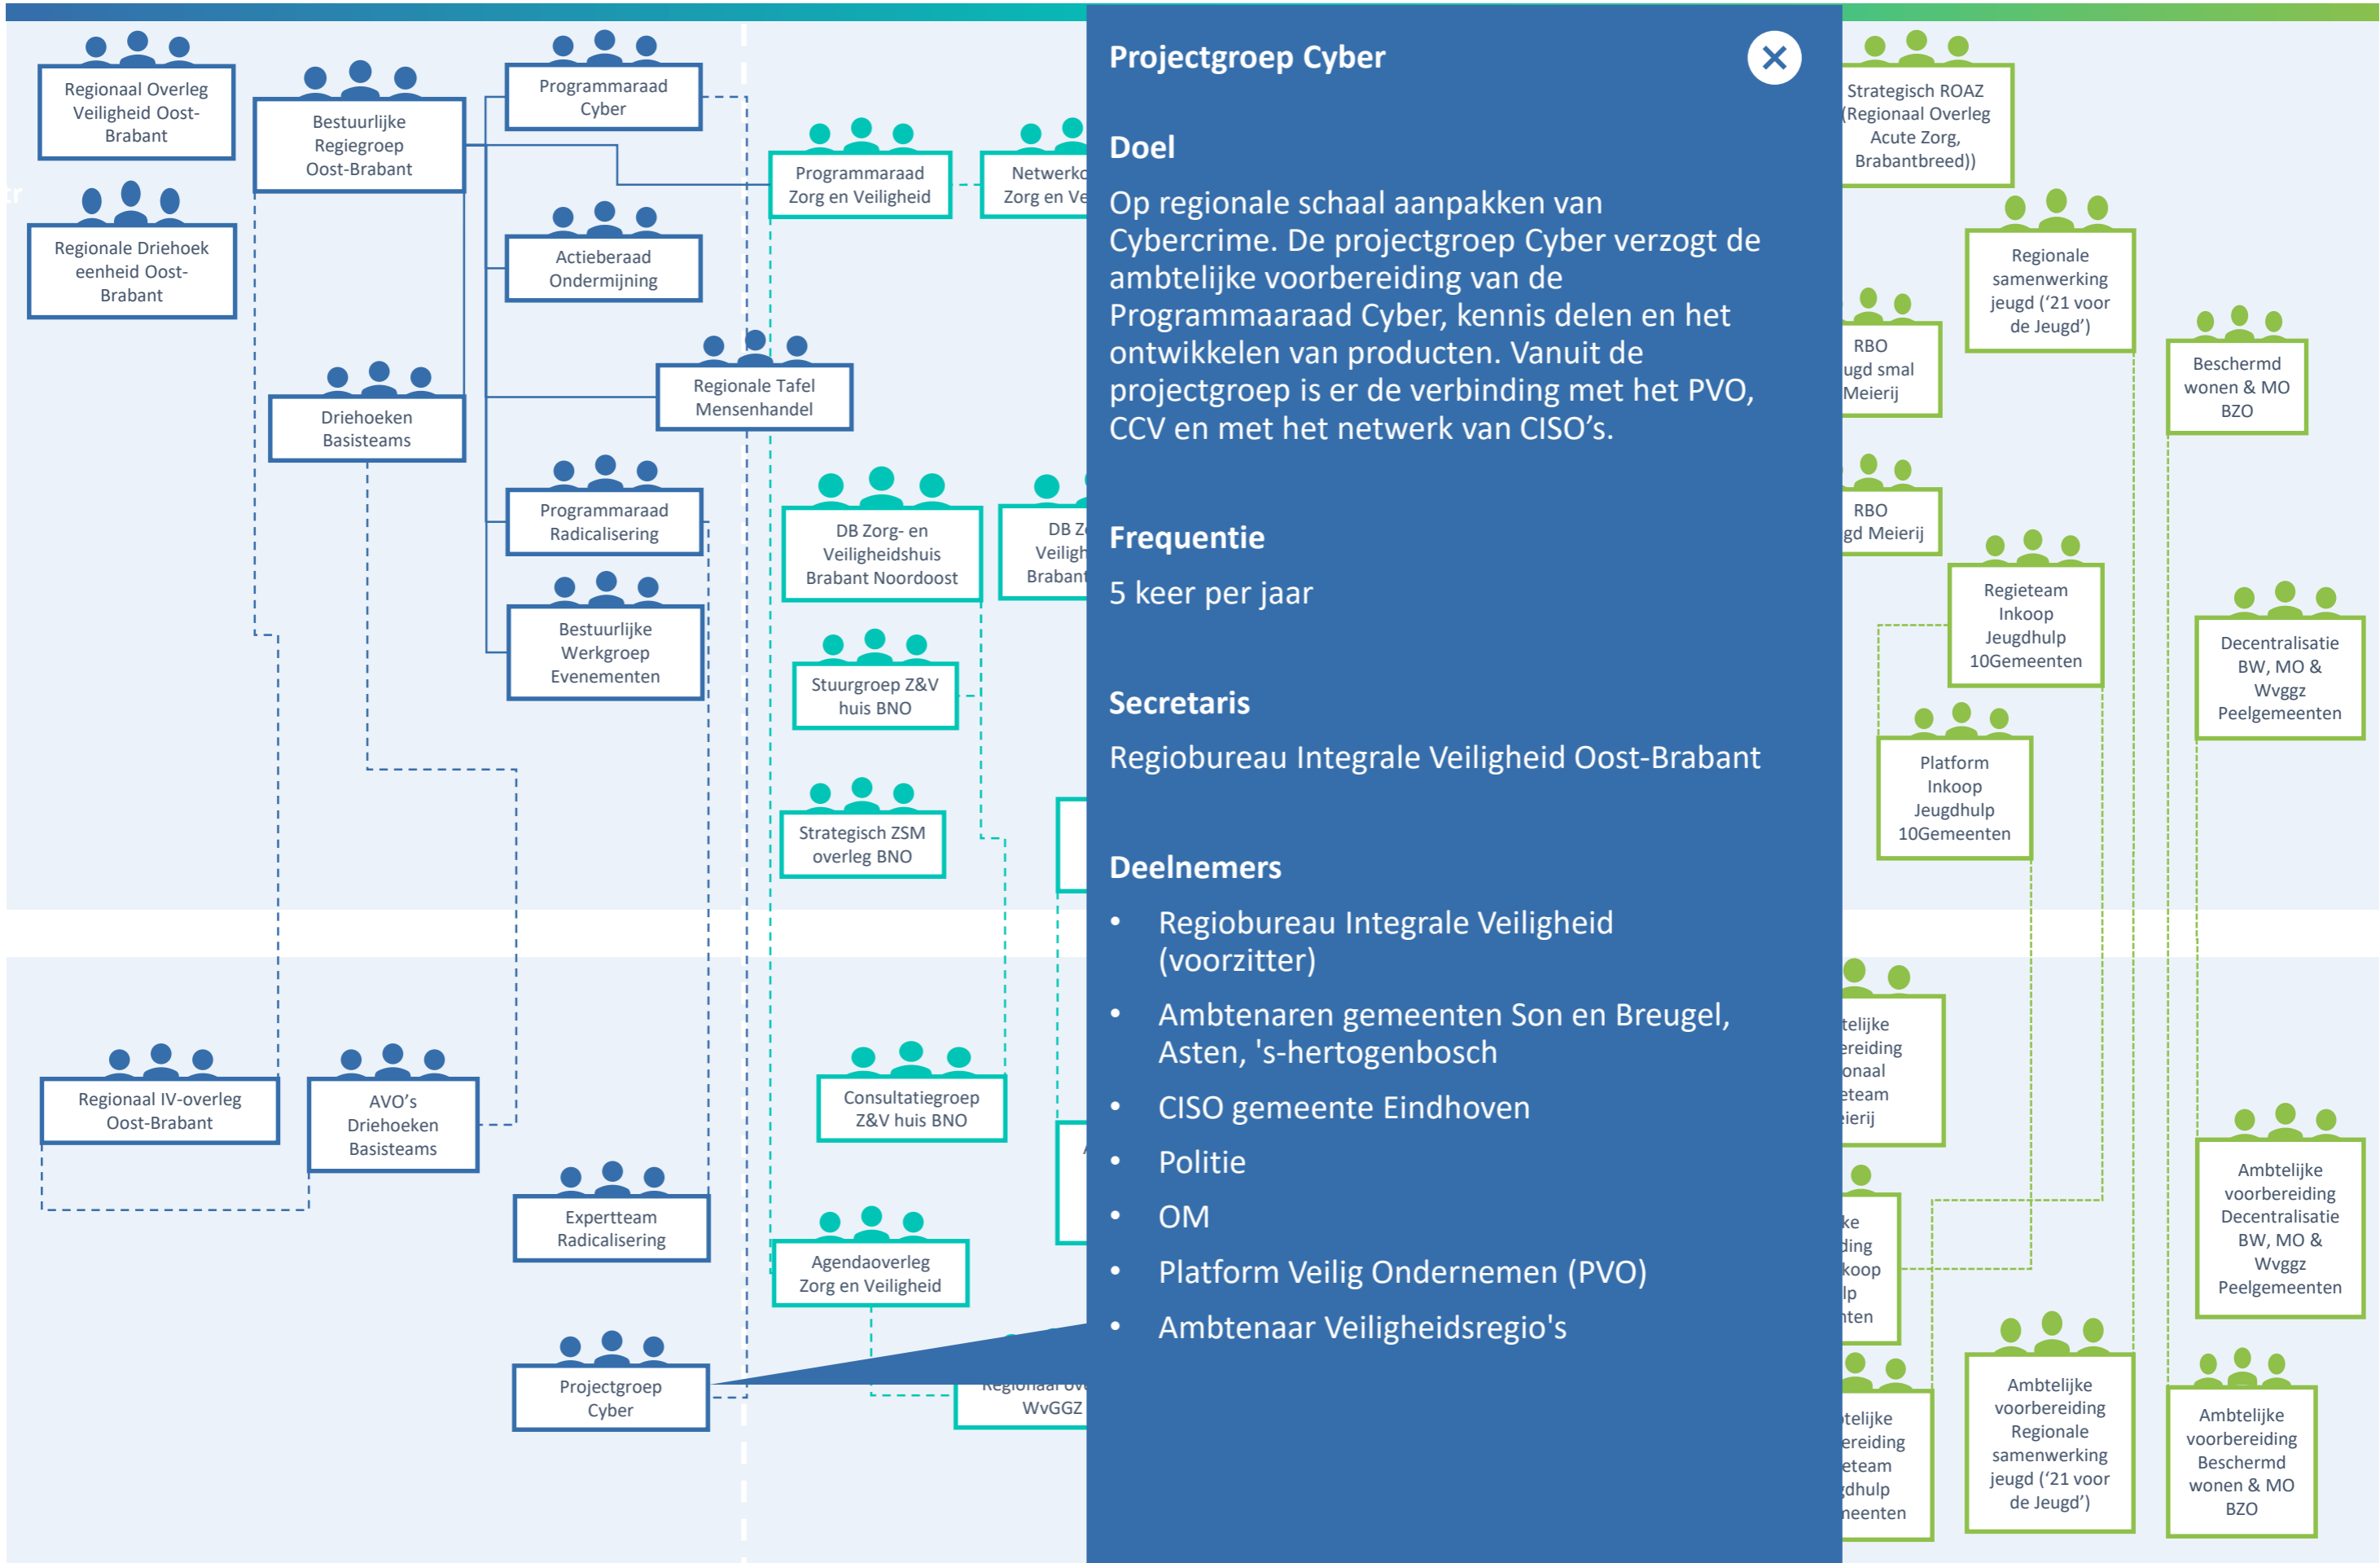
Regionaal Overleg Veiligheid Oost-Brabant

Bestuurlijke Regiegroep Oost-Brabant

Programmaraad Cyber

Regionale Driehoek eenheid Oost-Brabant

Actieberaad Ondermijning

Programmaraad Zorg en Veiligheid

Netwerk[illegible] Zorg en Ve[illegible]

Regionale Tafel Mensenhandel

Driehoeken Basisteams

Programmaraad Radicalisering

DB Zorg- en Veiligheidshuis Brabant Noordoost

DB Z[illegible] Veiligh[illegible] Brabant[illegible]

Bestuurlijke Werkgroep Evenementen

Stuurgroep Z&V huis BNO

Strategisch ZSM overleg BNO

Regionaal IV-overleg Oost-Brabant

AVO's Driehoeken Basisteams

Consultatiegroep Z&V huis BNO

Expertteam Radicalisering

Agendaoverleg Zorg en Veiligheid

Projectgroep Cyber

Regionaal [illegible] WvGGZ

Projectgroep Cyber

Doel

Op regionale schaal aanpakken van Cybercrime. De projectgroep Cyber verzogt de ambtelijke voorbereiding van de Programmaaraad Cyber, kennis delen en het ontwikkelen van producten. Vanuit de projectgroep is er de verbinding met het PVO, CCV en met het netwerk van CISO's.

Frequentie

5 keer per jaar

Secretaris

Regiobureau Integrale Veiligheid Oost-Brabant

Deelnemers

• Regiobureau Integrale Veiligheid (voorzitter)
• Ambtenaren gemeenten Son en Breugel, Asten, 's-hertogenbosch
• CISO gemeente Eindhoven
• Politie
• OM
• Platform Veilig Ondernemen (PVO)
• Ambtenaar Veiligheidsregio's

Strategisch ROAZ (Regionaal Overleg Acute Zorg, Brabantbreed))

Regionale samenwerking jeugd ('21 voor de Jeugd')

RBO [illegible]ugd smal Meierij

Beschermd wonen & MO BZO

RBO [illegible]gd Meierij

Regieteam Inkoop Jeugdhulp 10Gemeenten

Decentralisatie BW, MO & Wvggz Peelgemeenten

Platform Inkoop Jeugdhulp 10Gemeenten

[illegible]telijke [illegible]ereiding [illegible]onaal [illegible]eteam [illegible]ierij

Ambtelijke voorbereiding Decentralisatie BW, MO & Wvggz Peelgemeenten

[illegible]ke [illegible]ding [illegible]koop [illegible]lp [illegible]nten

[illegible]telijke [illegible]ereiding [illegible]eteam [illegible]dhulp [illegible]neenten

Ambtelijke voorbereiding Regionale samenwerking jeugd ('21 voor de Jeugd')

Ambtelijke voorbereiding Beschermd wonen & MO BZO